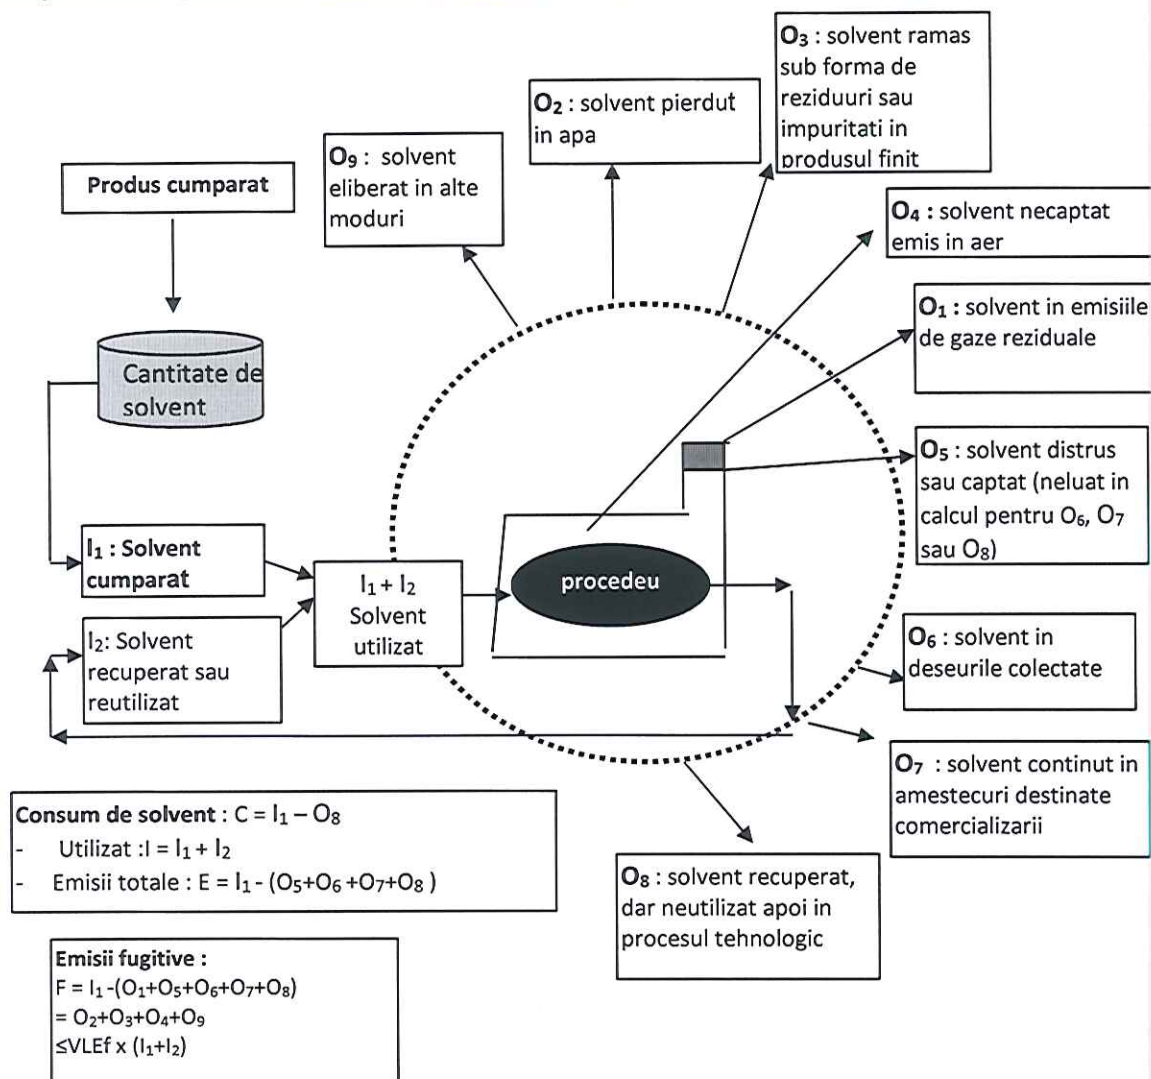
$O_3$ : solvent ramas sub forma de reziduuri sau impuritati in produsul finit

$O_2$ : solvent pierdut in apa

$O_9$ : solvent eliberat in alte moduri

Produs cumparat

$O_4$ : solvent necaptat emis in aer

$O_1$ : solvent in emisiile de gaze reziduale

Cantitate de solvent

$O_5$ : solvent distrus sau captat (neluat in calcul pentru $O_6$, $O_7$ sau $O_8$)

$I_1$ : Solvent cumparat

$I_1 + I_2$ Solvent utilizat

procedeu

$I_2$: Solvent recuperat sau reutilizat

$O_6$ : solvent in deseurile colectate

$O_7$ : solvent continut in amestecuri destinate comercializarii

Consum de solvent : $C = I_1 - O_8$
- Utilizat : $I = I_1 + I_2$
- Emisii totale : $E = I_1 - (O_5+O_6+O_7+O_8)$

$O_8$ : solvent recuperat, dar neutilizat apoi in procesul tehnologic

Emisii fugitive :
$F = I_1 -(O_1+O_5+O_6+O_7+O_8)$
$= O_2+O_3+O_4+O_9$
$\leq$VLEf x $(I_1+I_2)$